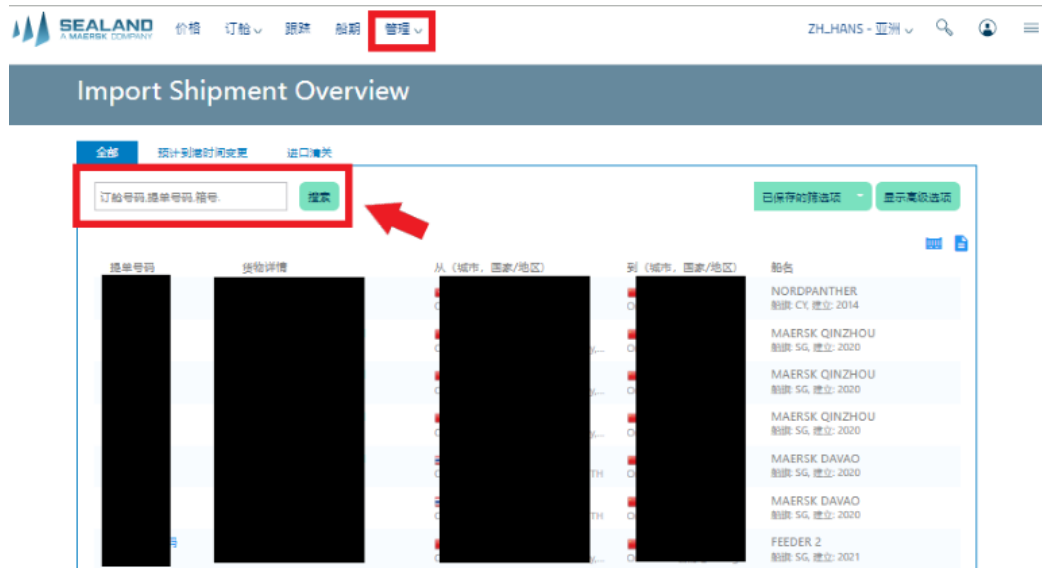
SEALAND
A MAERSK COMPANY

价格 订舱 跟踪 船期 管理

ZH_HANS - 亚洲

Import Shipment Overview

全部 预计到港时间变更 进口清关

订舱号码,提单号码,箱号.

搜索

已保存的筛选项 显示高级选项

| 提单号码 | 货物详情 | 从（城市，国家/地区） | 到（城市，国家/地区） | 船名 |
|---|---|---|---|---|
| | | | | NORDPANTHER 船旗: CY, 建立: 2014 |
| | | | | MAERSK QINZHOU 船旗: SG, 建立: 2020 |
| | | | | MAERSK QINZHOU 船旗: SG, 建立: 2020 |
| | | | | MAERSK QINZHOU 船旗: SG, 建立: 2020 |
| | | | | MAERSK DAVAO 船旗: SG, 建立: 2020 |
| | | | | MAERSK DAVAO 船旗: SG, 建立: 2020 |
| | | | | FEEDER 2 船旗: SG, 建立: 2021 |